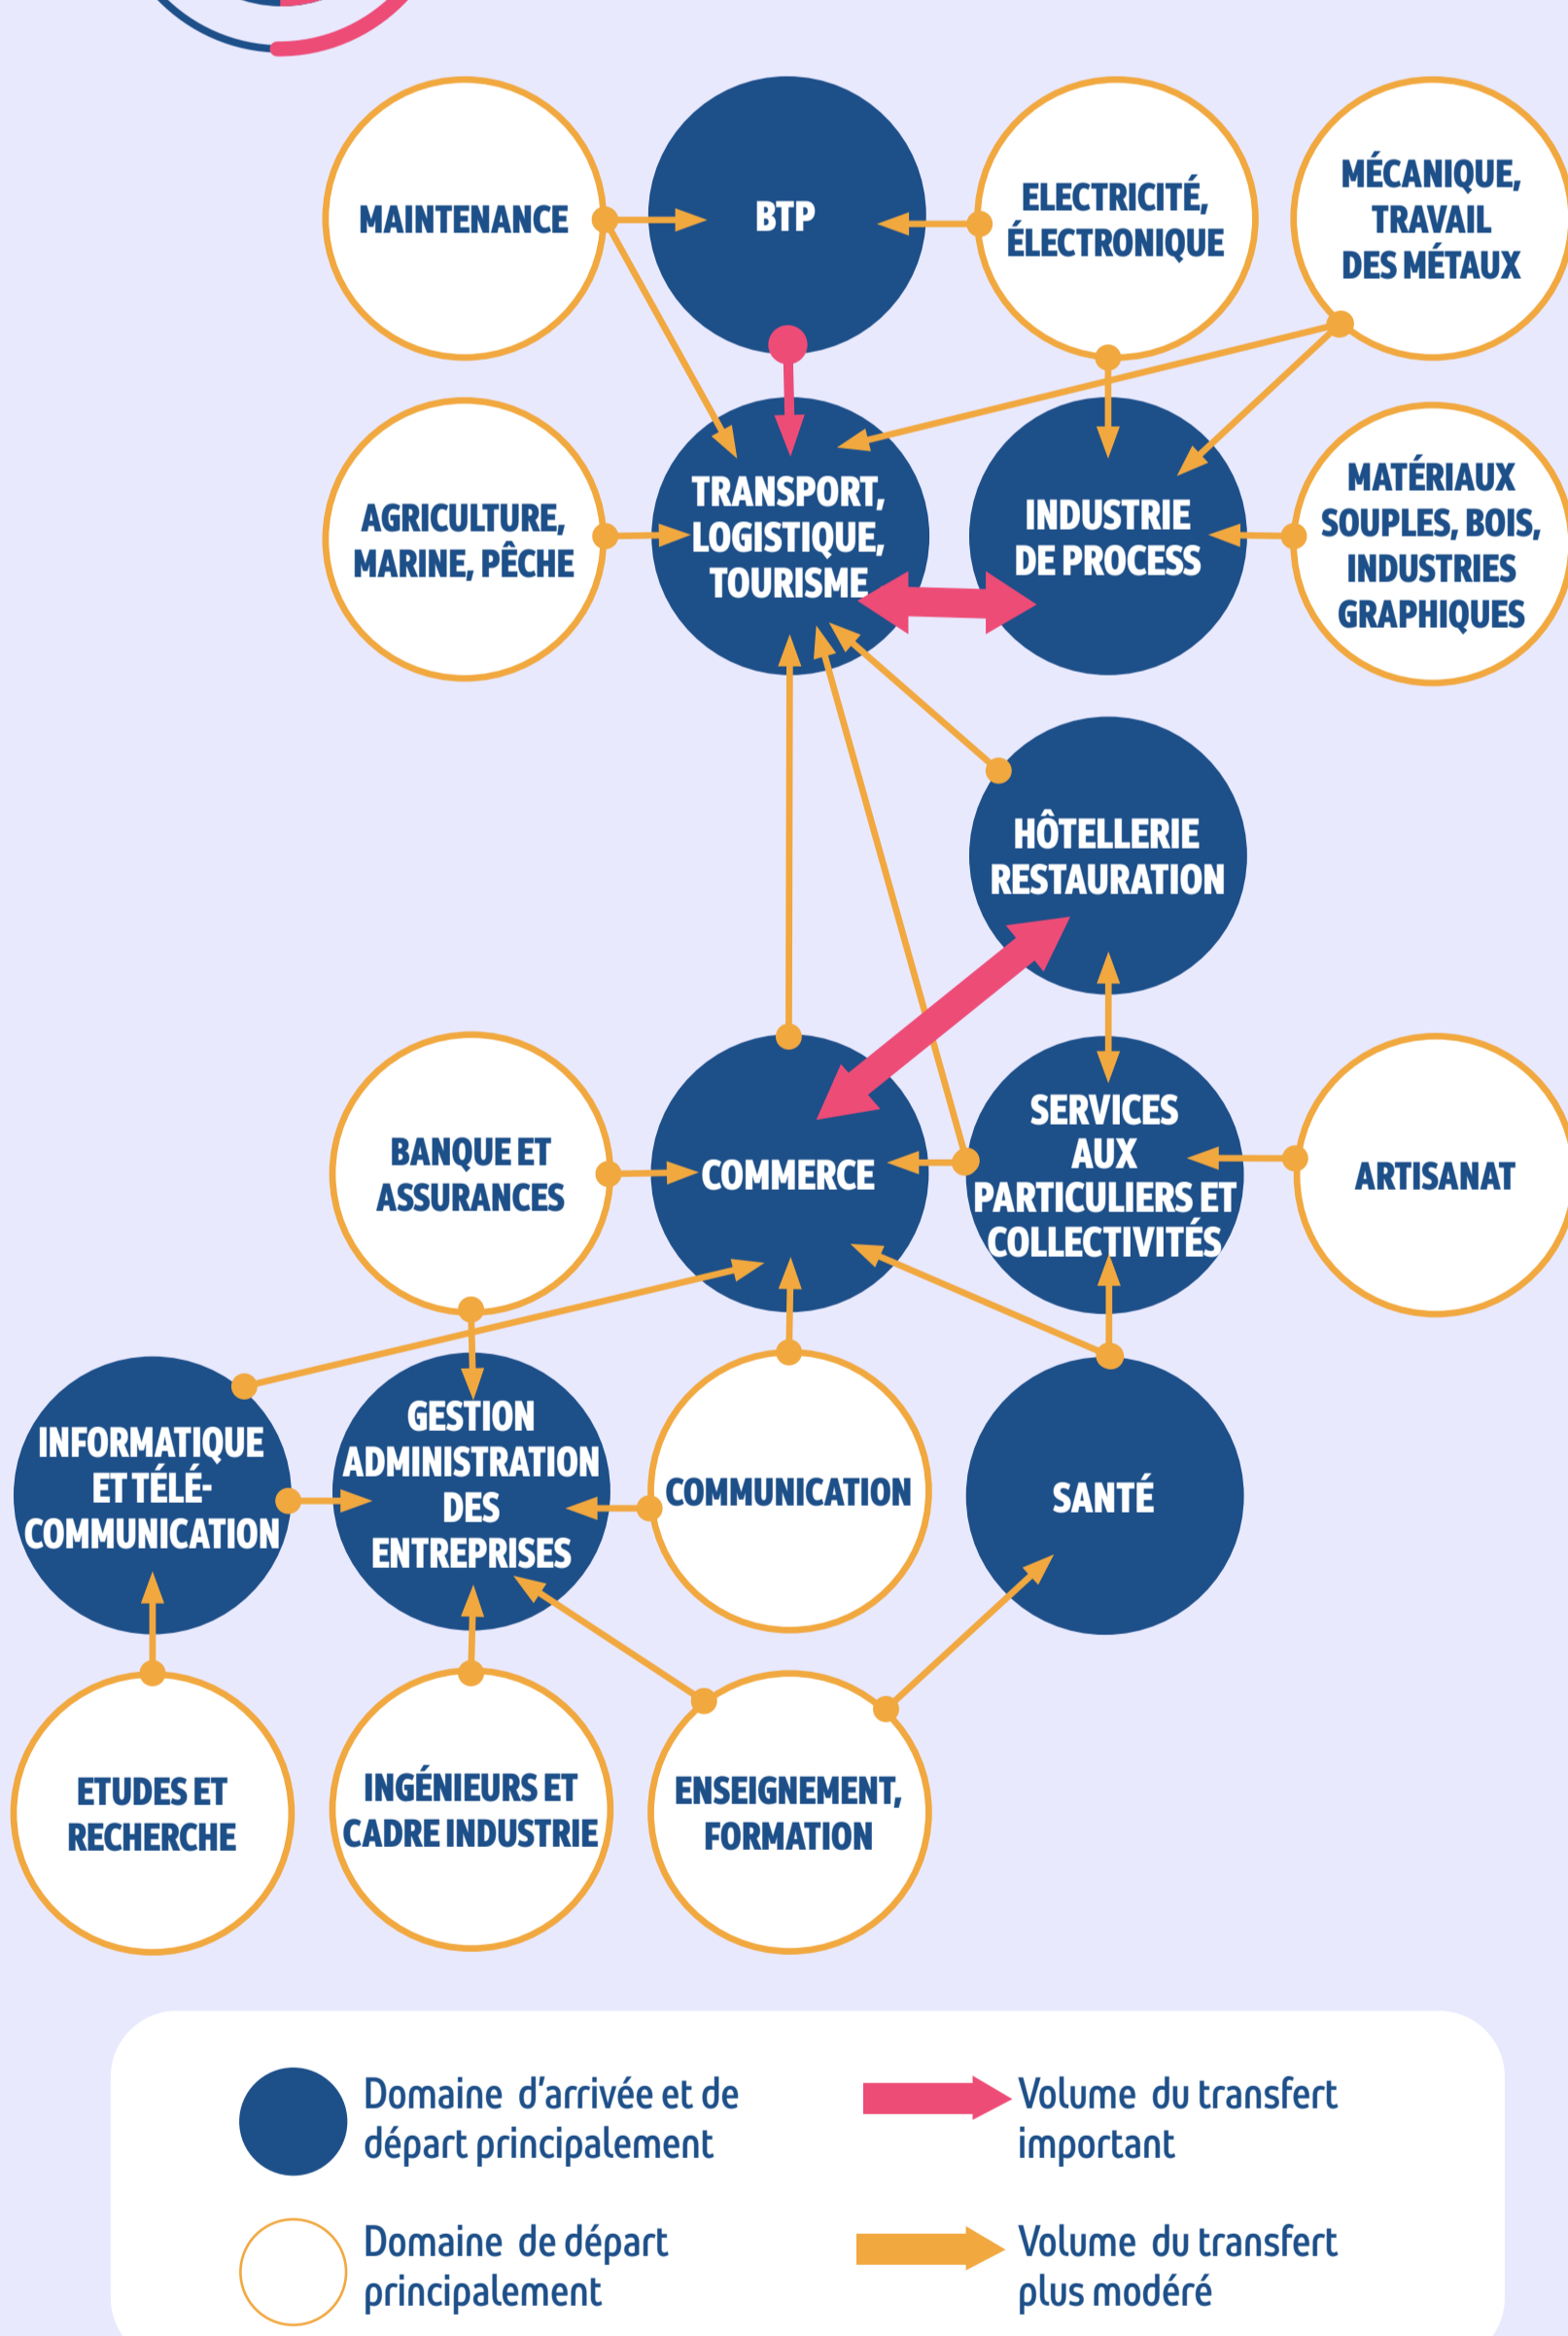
MAINTENANCE

BTP

ELECTRICITÉ, ÉLECTRONIQUE

MÉCANIQUE, TRAVAIL DES MÉTAUX

AGRICULTURE, MARINE, PÊCHE

TRANSPORT, LOGISTIQUE, TOURISME

INDUSTRIE DE PROCESS

MATÉRIAUX SOUPLES, BOIS, INDUSTRIES GRAPHIQUES

HÔTELLERIE RESTAURATION

BANQUE ET ASSURANCES

COMMERCE

SERVICES AUX PARTICULIERS ET COLLECTIVITÉS

ARTISANAT

INFORMATIQUE ET TÉLÉ-COMMUNICATION

GESTION ADMINISTRATION DES ENTREPRISES

COMMUNICATION

SANTÉ

ETUDES ET RECHERCHE

INGÉNIEURS ET CADRE INDUSTRIE

ENSEIGNEMENT, FORMATION

Domaine d'arrivée et de départ principalement

Volume du transfert important

Domaine de départ principalement

Volume du transfert plus modéré